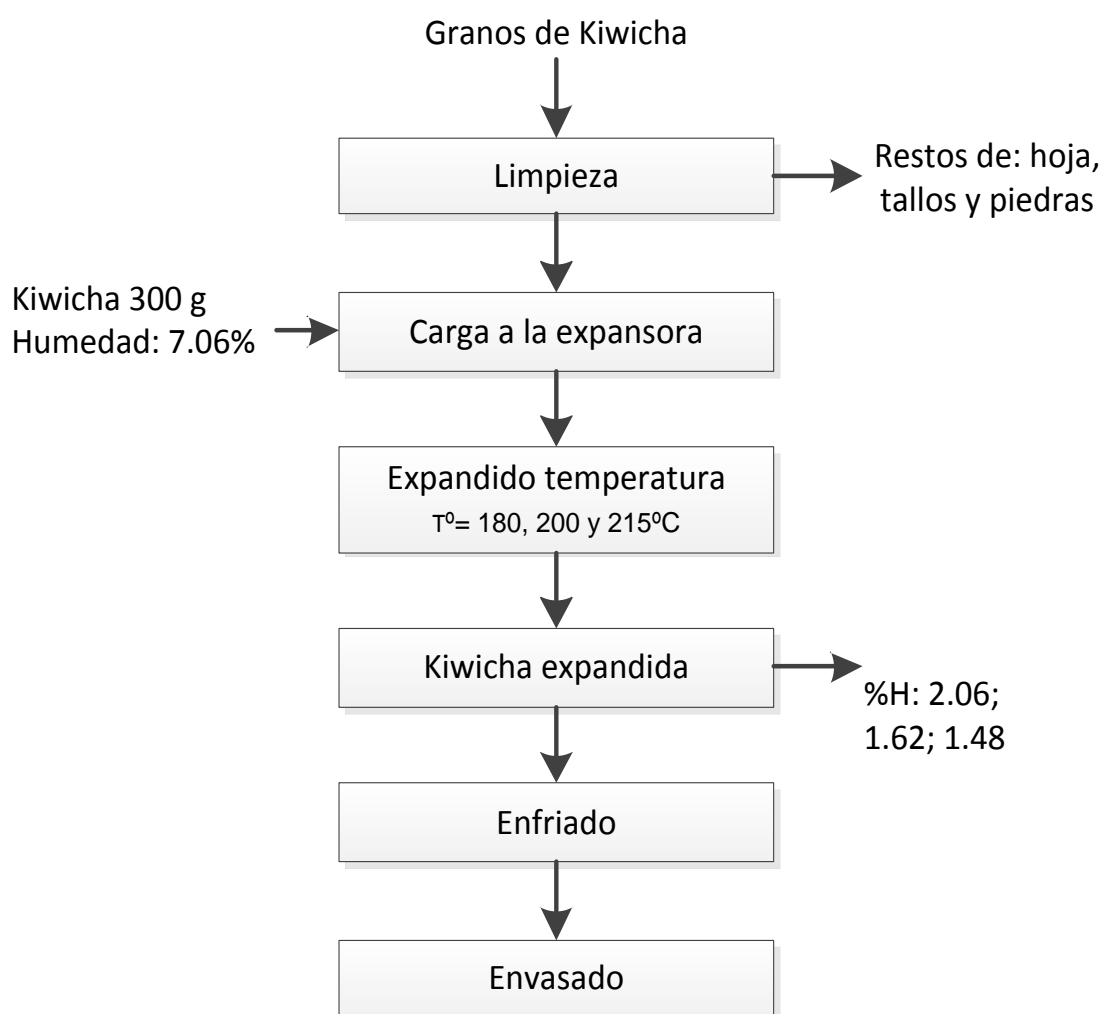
Granos de Kiwicha

Limpieza

Restos de: hoja, tallos y piedras

Kiwicha 300 g
Humedad: 7.06%

Carga a la expansora

Expandido temperatura
Tº= 180, 200 y 215ºC

Kiwicha expandida

%H: 2.06; 1.62; 1.48

Enfriado

Envasado